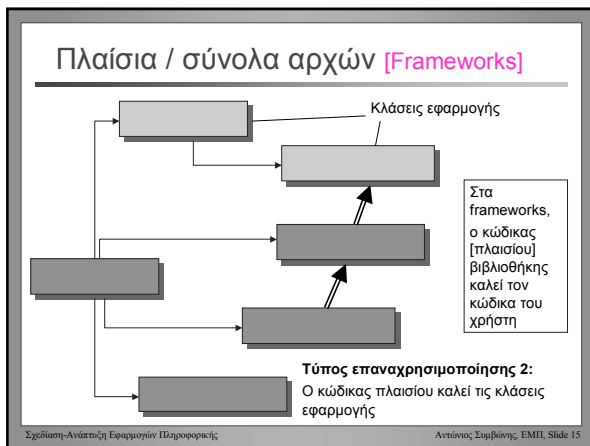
Πλαίσια / σύνολα αρχών [Frameworks]

Κλάσεις εφαρμογής

Στα frameworks, ο κώδικας [πλαισίου] βιβλιοθήκης καλεί τον κώδικα του χρήστη

Τύπος επαναχρησιμοποίησης 2:
Ο κώδικας πλαισίου καλεί τις κλάσεις εφαρμογής

Σχεδίαση-Ανάπτυξη Εφαρμογών Πληροφορικής

Αντώνιος Συμβώνης, ΕΜΠ, Slide 15